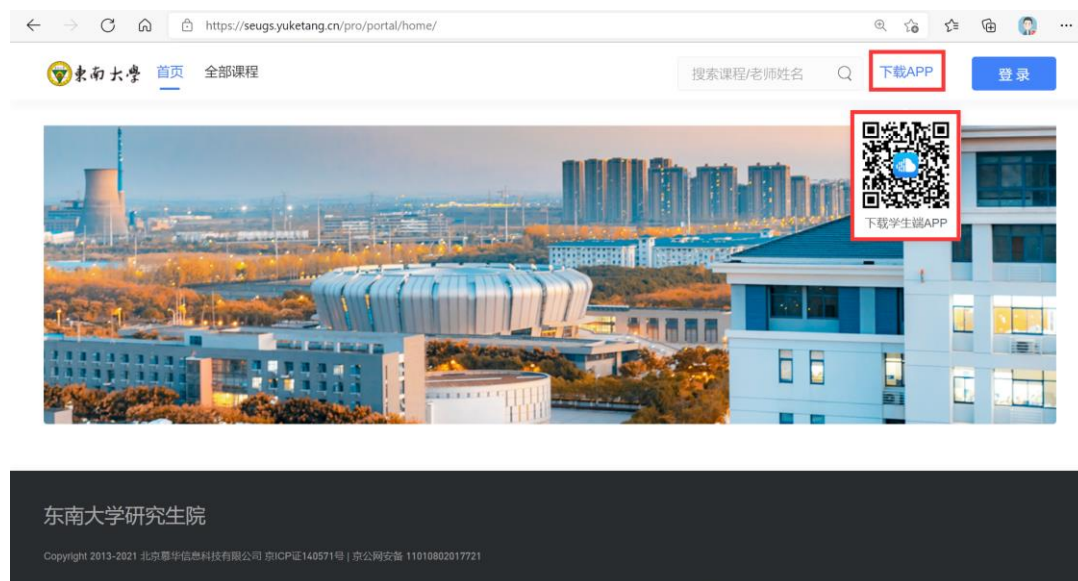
https://seugs.yuketang.cn/pro/portal/home/

東南大學 首页 全部课程

搜索课程/老师姓名

下载APP

登录

下载学生端APP

东南大学研究生院

Copyright 2013-2021 北京慕华信息科技有限公司 京ICP证140571号 | 京公网安备 11010802017721